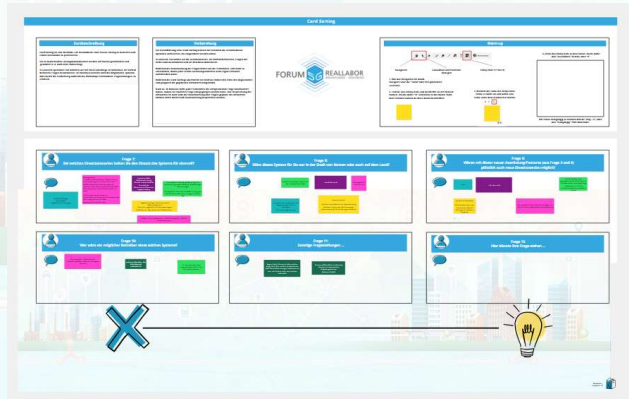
Card Sorting

FORUM REALLABOR

Frage 1:
Bei welchen Dienstleistungen haben Sie das Wunsch das System für sinnvoll?

Frage 2:
Wäre dieses System für Sie nur in der Stadt von Nutzen oder auch auf dem Land?

Frage 3:
Können sich Ihnen neuen Anwendungsfälle/Szenarien (siehe Frage 2 und 3) gänzlich auch neue Dienstleistungen möglich?

Frage 4:
Wer wäre ein möglicher Betreiber eines solchen Systems?

Frage 5:
Sonstige Fragestellungen ...

Frage 6:
Hier könnte Ihre Frage stehen ...